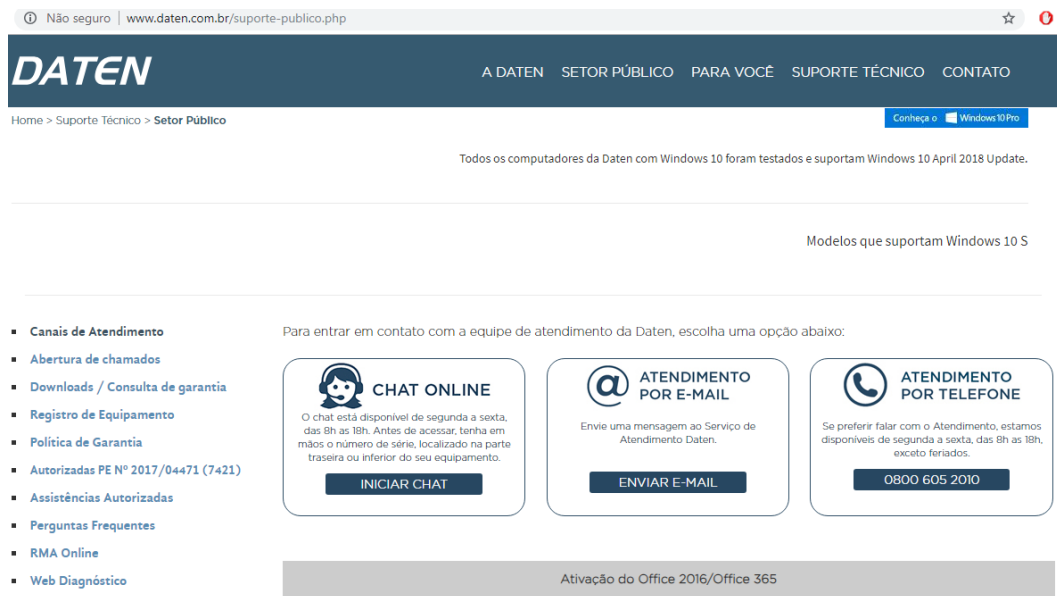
Não seguro | www.daten.com.br/suporte-publico.php

DATEN

A DATEN SETOR PÚBLICO PARA VOCÊ SUPORTE TÉCNICO CONTATO

Home > Suporte Técnico > Setor Público

Conheça o Windows 10 Pro

Todos os computadores da Daten com Windows 10 foram testados e suportam Windows 10 April 2018 Update.

Modelos que suportam Windows 10 S

- Canais de Atendimento
- Abertura de chamados
- Downloads / Consulta de garantia
- Registro de Equipamento
- Política de Garantia
- Autorizadas PE Nº 2017/04471 (7421)
- Assistências Autorizadas
- Perguntas Frequentes
- RMA Online
- Web Diagnóstico

Para entrar em contato com a equipe de atendimento da Daten, escolha uma opção abaixo:

CHAT ONLINE

O chat está disponível de segunda a sexta, das 8h as 18h. Antes de acessar, tenha em mãos o número de série, localizado na parte traseira ou inferior do seu equipamento.

INICIAR CHAT

ATENDIMENTO POR E-MAIL

Envie uma mensagem ao Serviço de Atendimento Daten.

ENVIAR E-MAIL

ATENDIMENTO POR TELEFONE

Se preferir falar com o Atendimento, estamos disponíveis de segunda a sexta, das 8h as 18h, exceto feriados.

0800 605 2010

Ativação do Office 2016/Office 365